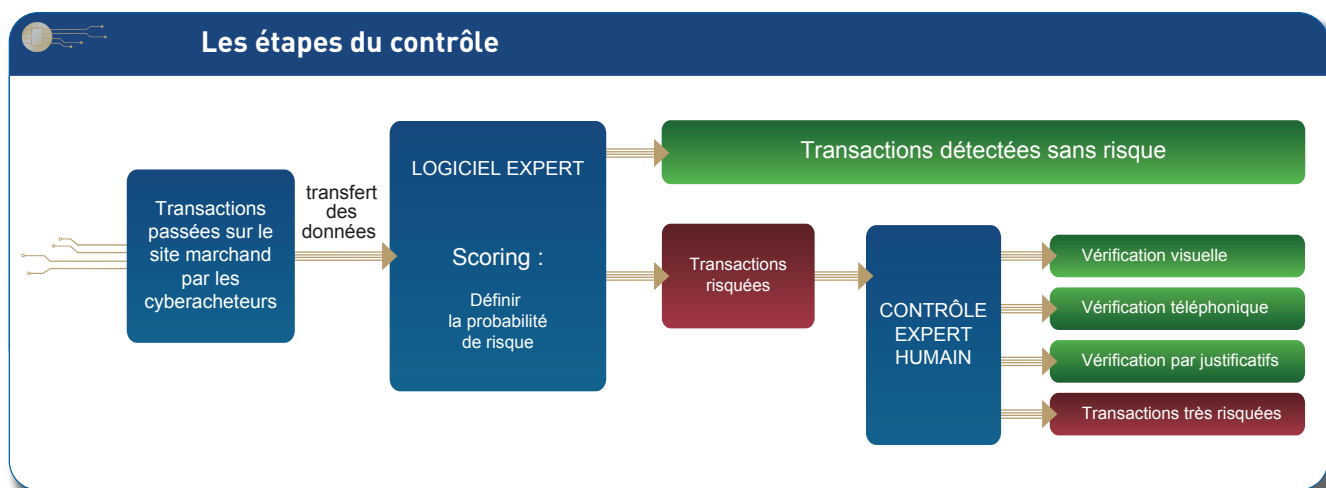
Les étapes du contrôle

Transactions passées sur le site marchand par les cyberacheteurs

transfert des données

LOGICIEL EXPERT

Scoring :

Définir la probabilité de risque

Transactions détectées sans risque

Transactions risquées

CONTRÔLE EXPERT HUMAIN

Vérification visuelle

Vérification téléphonique

Vérification par justificatifs

Transactions très risquées